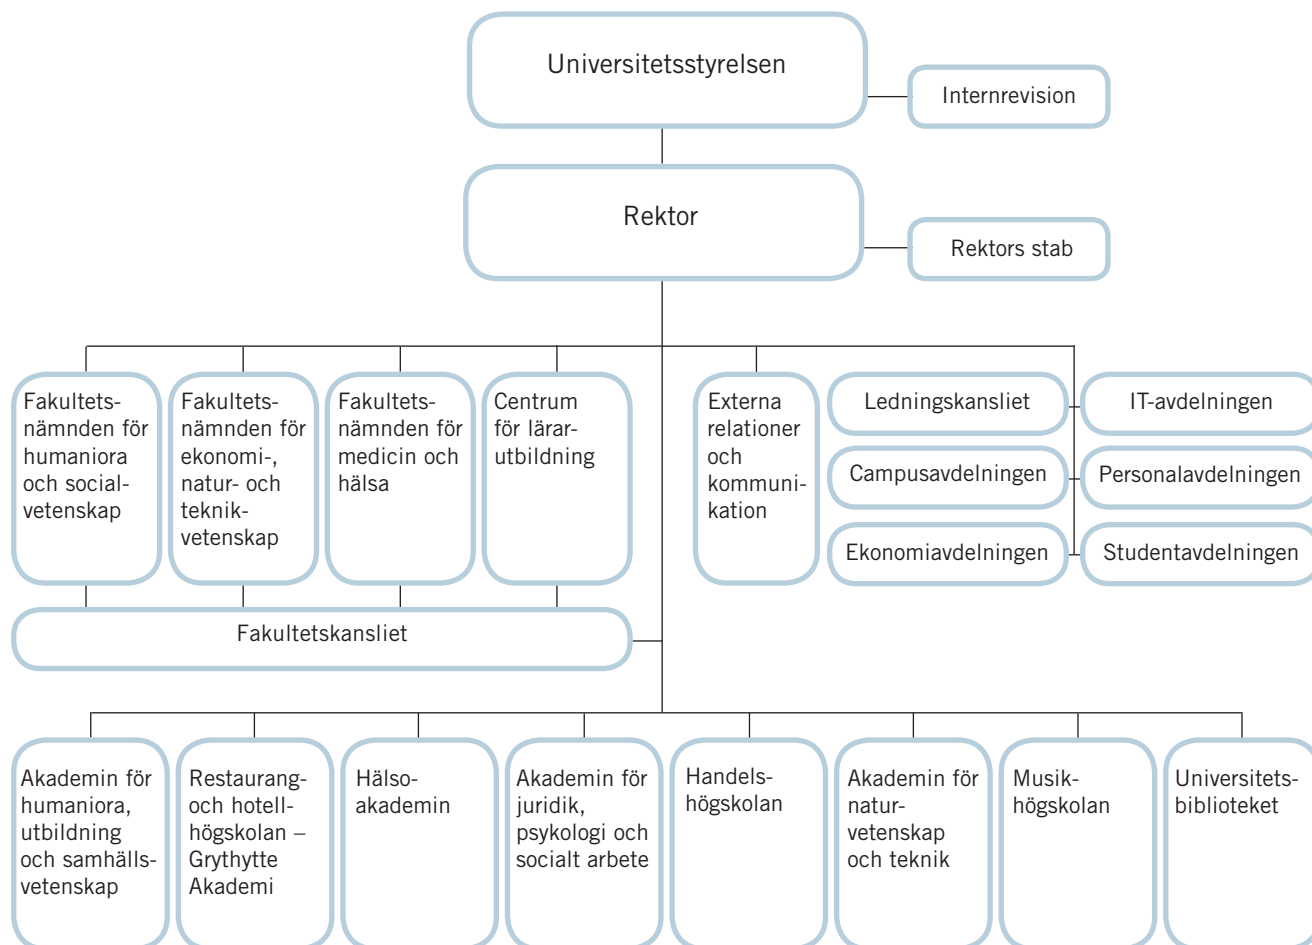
Universitetsstyrelsen

Internrevision

Rektor

Rektors stab

Fakultetsnämnden för humaniora och samhällsvetenskap

Fakultetsnämnden för ekonomi-, natur- och teknikvetenskap

Fakultetsnämnden för medicin och hälsa

Centrum för lärarutbildning

Externa relationer och kommunikation

Ledningskansliet

IT-avdelningen

Campusavdelningen

Personalavdelningen

Ekonomiavdelningen

Studentavdelningen

Fakultetskansliet

Akademin för humaniora, utbildning och samhällsvetenskap

Restaurang- och hotellhögskolan – Grythytte Akademi

Hälsoakademin

Akademin för juridik, psykologi och socialt arbete

Handelshögskolan

Akademin för naturvetenskap och teknik

Musikhögskolan

Universitetsbiblioteket